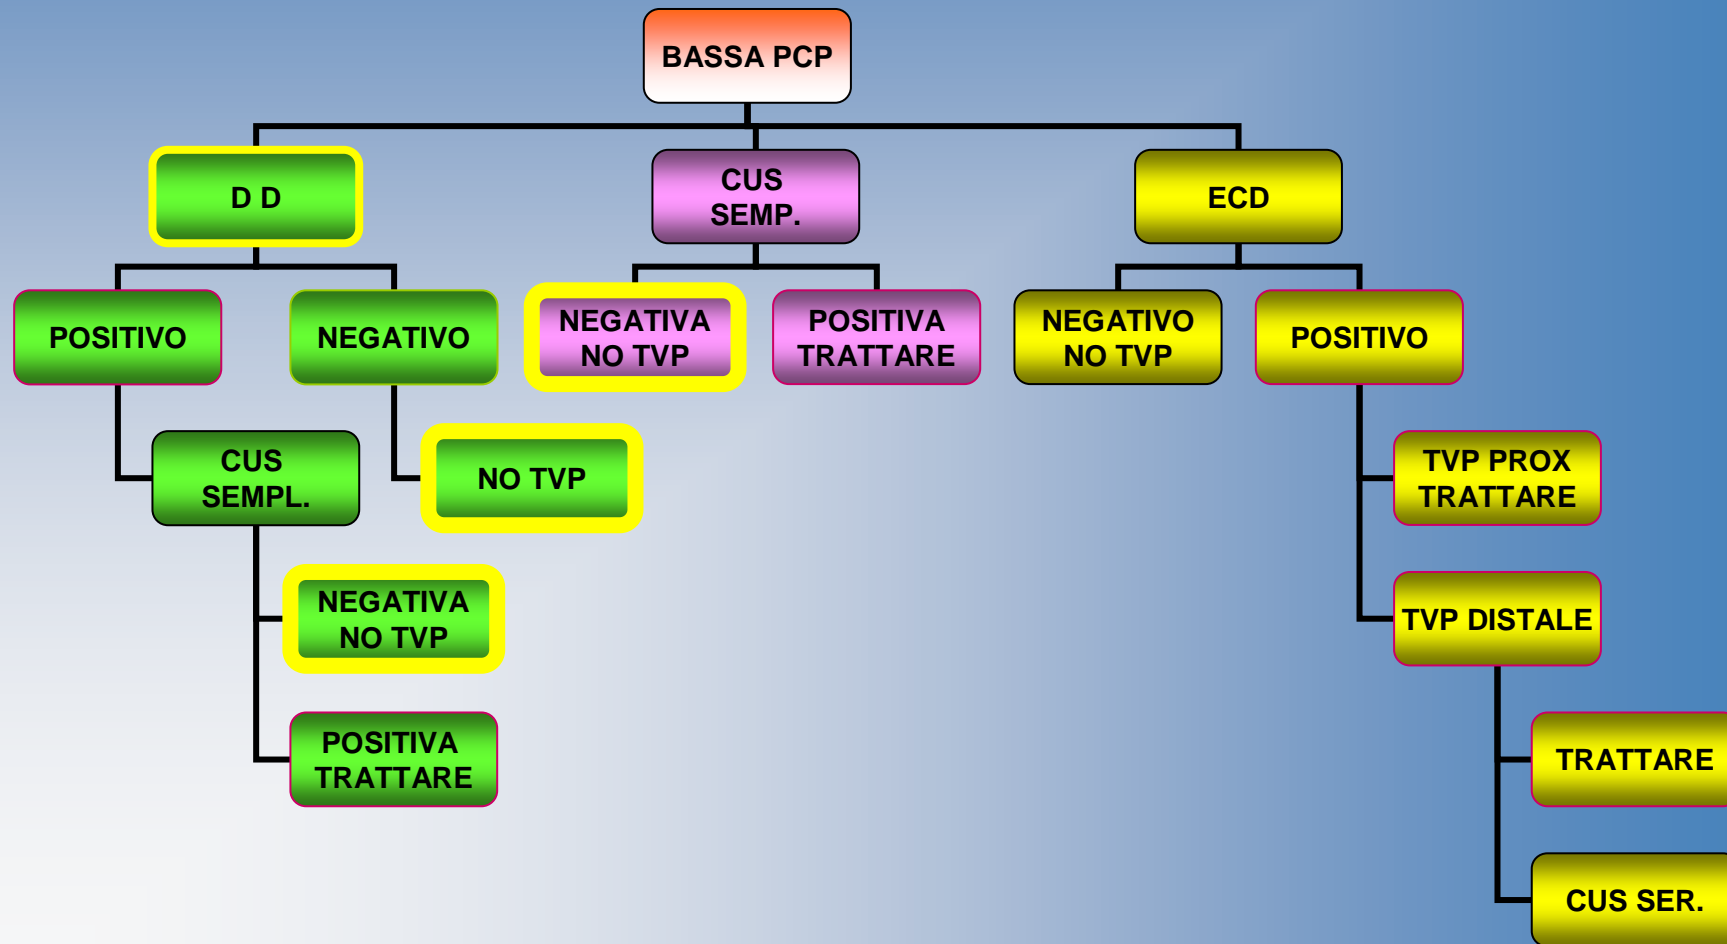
BASSA PCP

D D

CUS SEMP.

ECD

POSITIVO

NEGATIVO

NEGATIVA NO TVP

POSITIVA TRATTARE

NEGATIVO NO TVP

POSITIVO

CUS SEMPL.

NO TVP

TVP PROX TRATTARE

NEGATIVA NO TVP

TVP DISTALE

POSITIVA TRATTARE

TRATTARE

CUS SER.